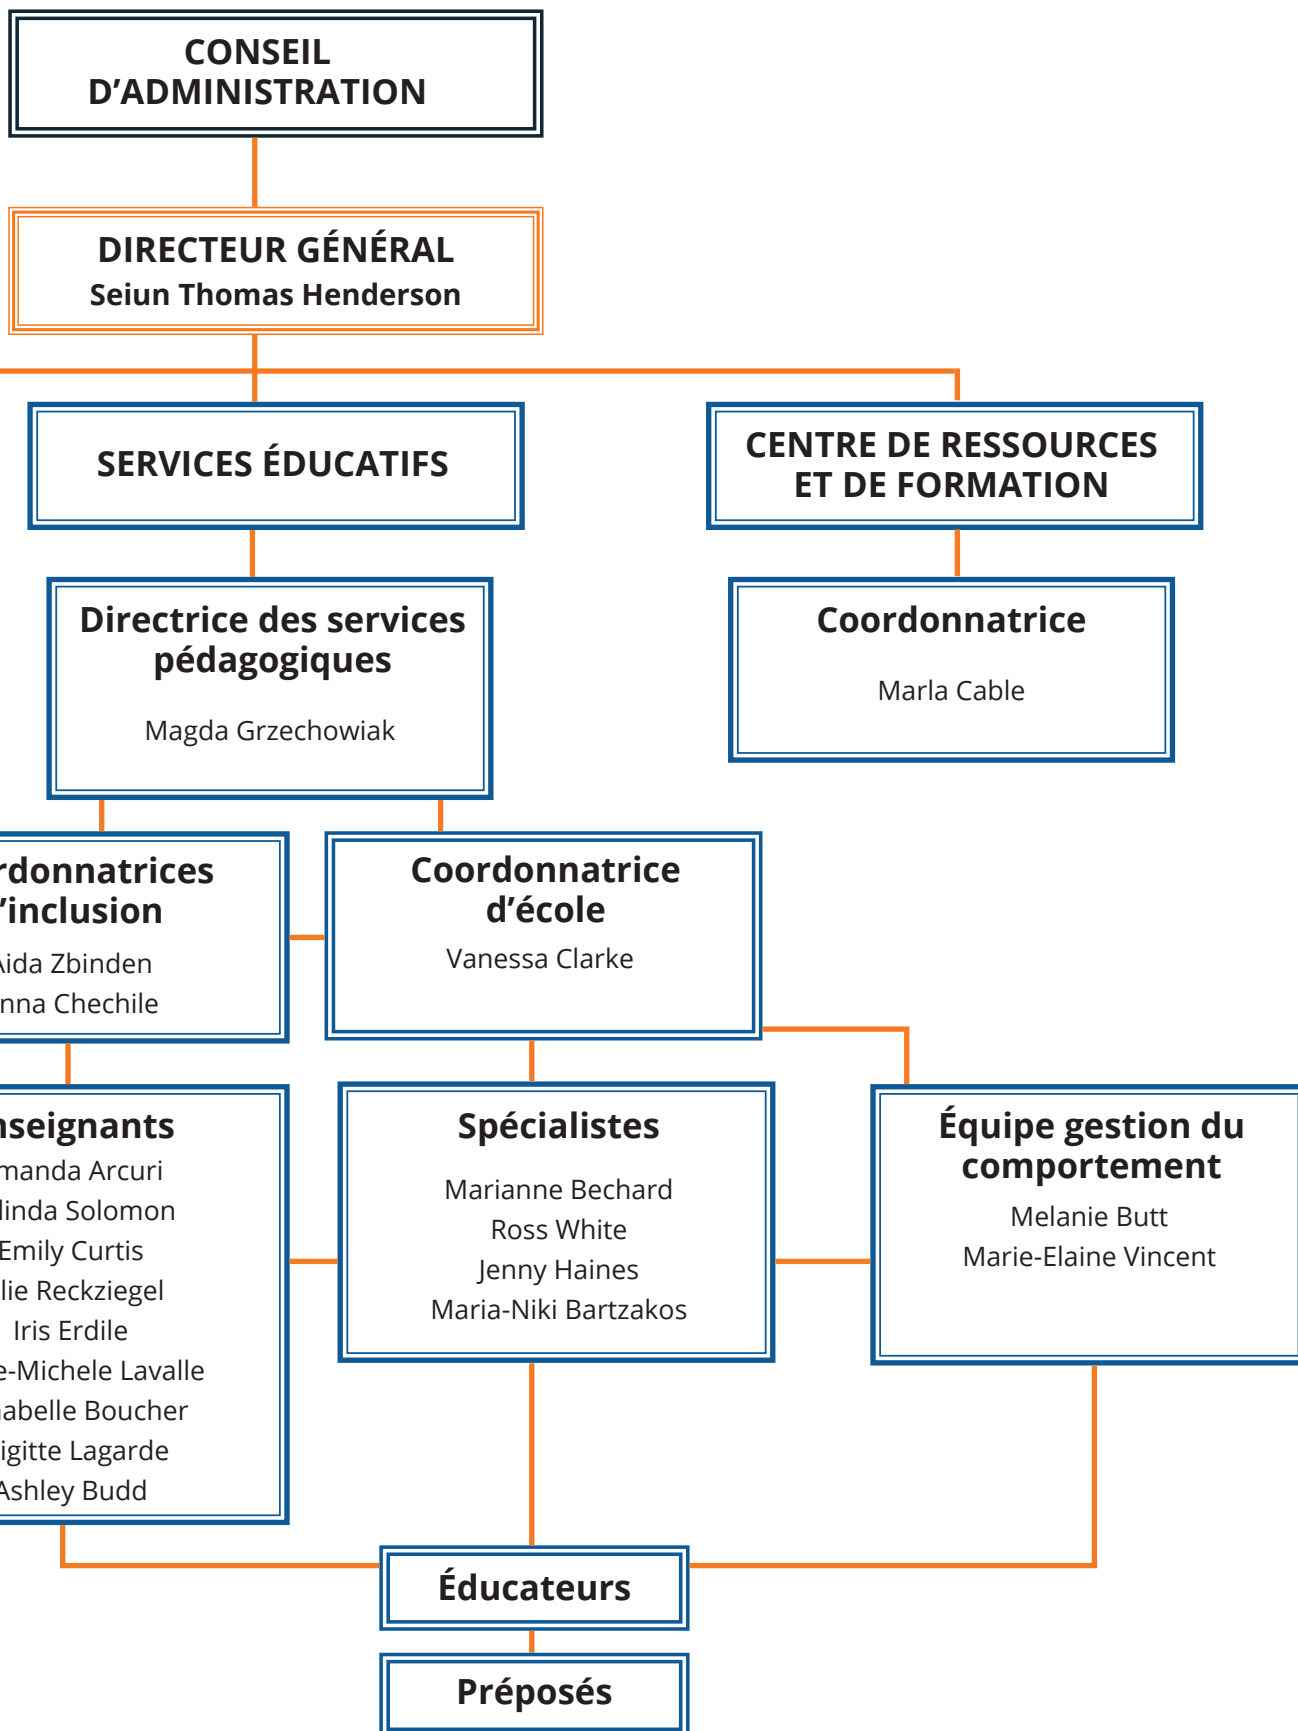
CONSEIL D'ADMINISTRATION

DIRECTEUR GÉNÉRAL
Seiun Thomas Henderson

SERVICES ÉDUCATIFS

CENTRE DE RESSOURCES ET DE FORMATION

Directrice des services pédagogiques
Magda Grzechowiak

Coordonnatrice
Marla Cable

rdonnatrices 'inclusion
ida Zbinden
nna Chechile

Coordonnatrice d'école
Vanessa Clarke

nseignants
manda Arcuri
linda Solomon
Emily Curtis
lie Reckziegel
Iris Erdile
e-Michele Lavalle
abelle Boucher
igitte Lagarde
Ashley Budd

Spécialistes
Marianne Bechard
Ross White
Jenny Haines
Maria-Niki Bartzakos

Équipe gestion du comportement
Melanie Butt
Marie-Elaine Vincent

Éducateurs

Préposés